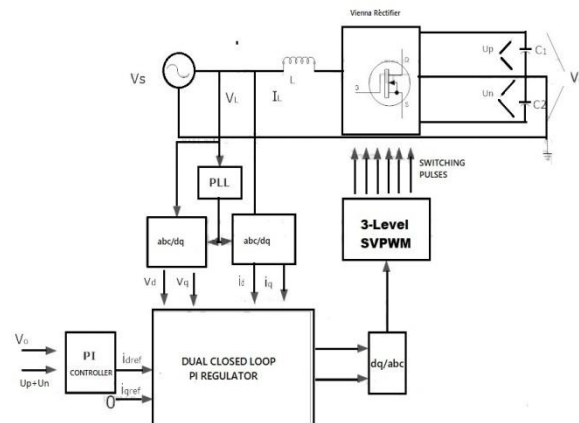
Vienna Rèctifier

Vs

VL

L

IL

D

G

S

Up

Un

C1

C2

V

SWITCHING PULSES

PLL

abc/dq

abc/dq

3-Level SVPWM

Vd

Vq

id

iq

Vo

Up+Un

PI CONTROLLER

idref

iqref

0

DUAL CLOSED LOOP PI REGULATOR

dq/abc